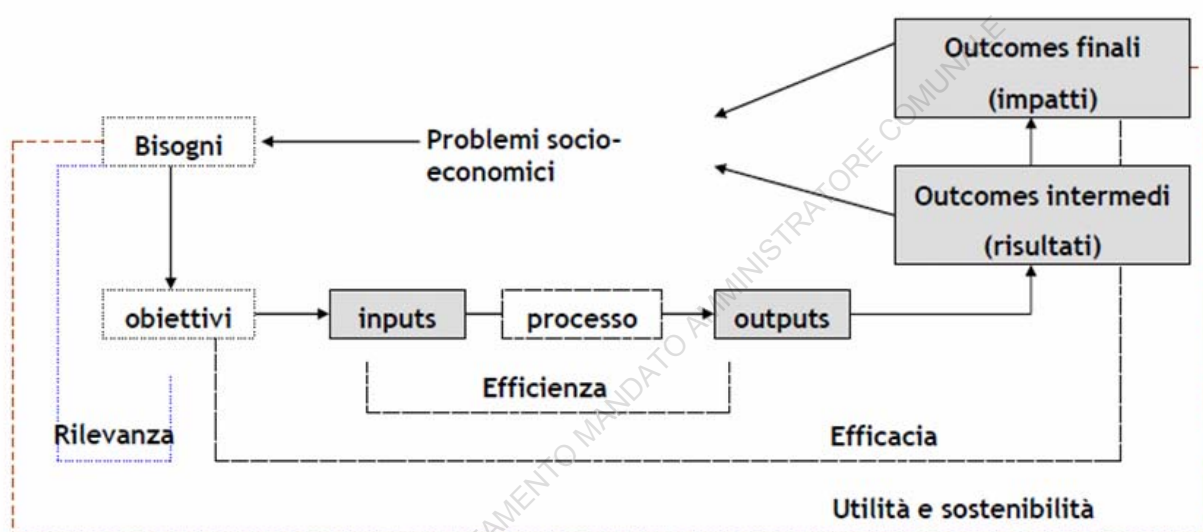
Outcomes finali
(impatti)

Bisogni

Problemi socio-economici

Outcomes intermedi
(risultati)

obiettivi

inputs

processo

outputs

Efficienza

Rilevanza

Efficacia

Utilità e sostenibilità

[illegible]AMENTO MANDATO AMMINISTRATORE COMUNALE